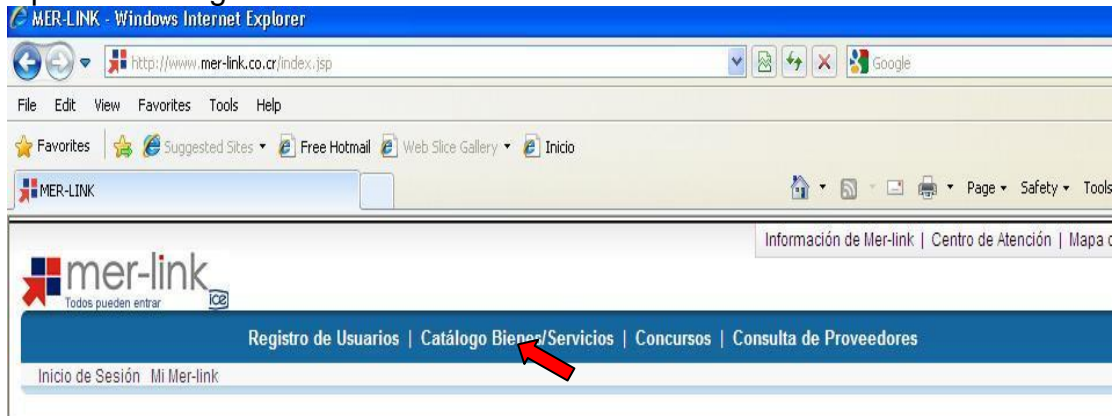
MER-LINK - Windows Internet Explorer

http://www.mer-link.co.cr/index.jsp

Google

File Edit View Favorites Tools Help

Favorites Suggested Sites Free Hotmail Web Slice Gallery Inicio

MER-LINK

Page Safety Tools

Información de Mer-link | Centro de Atención | Mapa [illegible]

mer-link
Todos pueden entrar
ice

Registro de Usuarios | Catálogo Bienes/Servicios | Concursos | Consulta de Proveedores

Inicio de Sesión Mi Mer-link